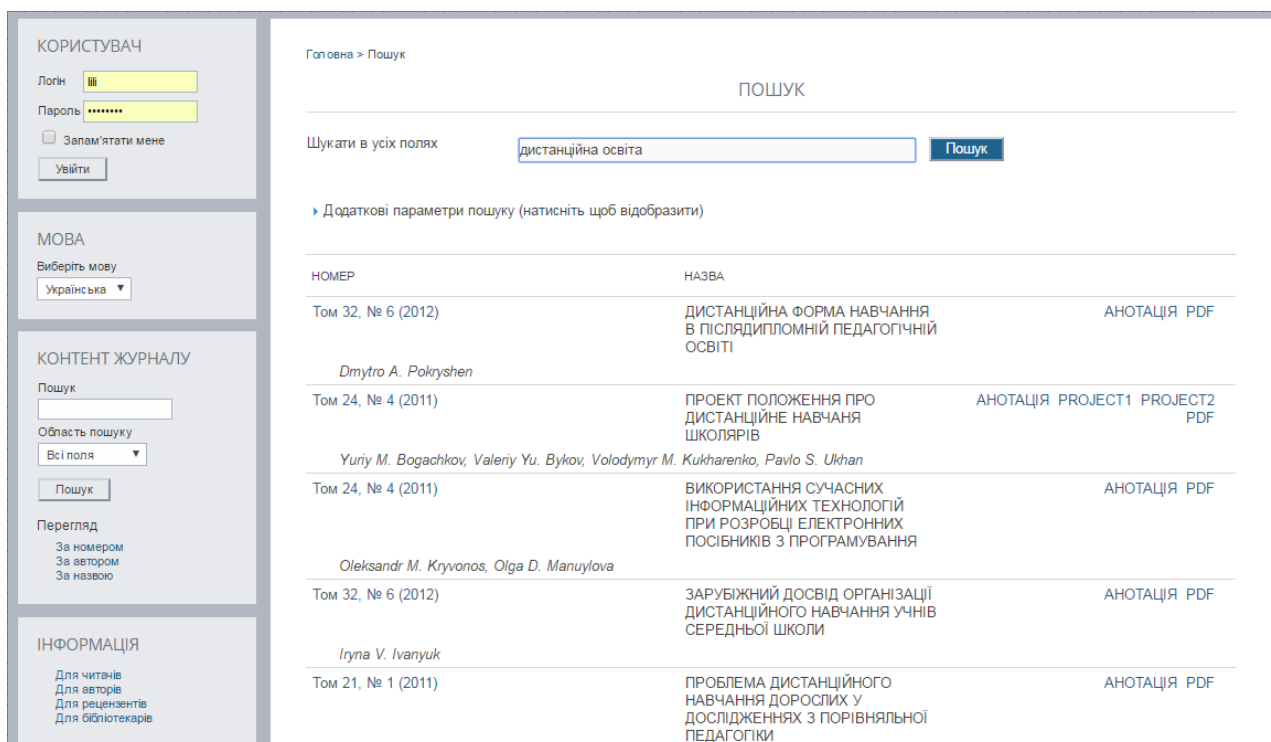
КОРИСТУВАЧ

Логін lili

Пароль ••••••••

Запам'ятати мене

Увійти

МОВА

Виберіть мову

Українська ▼

КОНТЕНТ ЖУРНАЛУ

Пошук

Область пошуку

Всі поля ▼

Пошук

Перегляд

За номером
За автором
За назвою

ІНФОРМАЦІЯ

Для читачів
Для авторів
Для рецензентів
Для бібліотекарів

Головна > Пошук

ПОШУК

Шукати в усіх полях дистанційна освіта Пошук

▸ Додаткові параметри пошуку (натисніть щоб відобразити)

| НОМЕР | НАЗВА | |
|---|---|---|
| Том 32, № 6 (2012) | ДИСТАНЦІЙНА ФОРМА НАВЧАННЯ В ПІСЛЯДИПЛОМНІЙ ПЕДАГОГІЧНІЙ ОСВІТІ | АНОТАЦІЯ PDF |
| Dmytro A. Pokryshen | | |
| Том 24, № 4 (2011) | ПРОЕКТ ПОЛОЖЕННЯ ПРО ДИСТАНЦІЙНЕ НАВЧАНЯ ШКОЛЯРІВ | АНОТАЦІЯ PROJECT1 PROJECT2 PDF |
| Yuriy M. Bogachkov, Valeriy Yu. Bykov, Volodymyr M. Kukharenko, Pavlo S. Ukhan | | |
| Том 24, № 4 (2011) | ВИКОРИСТАННЯ СУЧАСНИХ ІНФОРМАЦІЙНИХ ТЕХНОЛОГІЙ ПРИ РОЗРОБЦІ ЕЛЕКТРОННИХ ПОСІБНИКІВ З ПРОГРАМУВАННЯ | АНОТАЦІЯ PDF |
| Oleksandr M. Kryvonos, Olga D. Manuylova | | |
| Том 32, № 6 (2012) | ЗАРУБІЖНИЙ ДОСВІД ОРГАНІЗАЦІЇ ДИСТАНЦІЙНОГО НАВЧАННЯ УЧНІВ СЕРЕДНЬОЇ ШКОЛИ | АНОТАЦІЯ PDF |
| Iryna V. Ivanyuk | | |
| Том 21, № 1 (2011) | ПРОБЛЕМА ДИСТАНЦІЙНОГО НАВЧАННЯ ДОРОСЛИХ У ДОСЛІДЖЕННЯХ З ПОРІВНЯЛЬНОЇ ПЕДАГОГІКИ | АНОТАЦІЯ PDF |